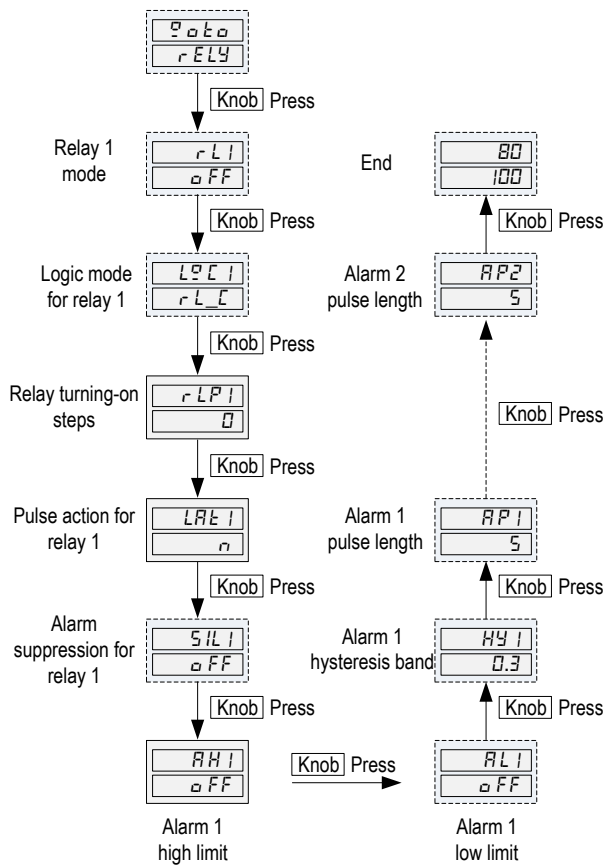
goto
rELY

Knob Press

Relay 1 mode
rL1
oFF

Knob Press

Logic mode for relay 1
LgC1
rL_C

Knob Press

Relay turning-on steps
rLP1
0

Knob Press

Pulse action for relay 1
LAt1
n

Knob Press

Alarm suppression for relay 1
SIL1
oFF

Knob Press

AH1
oFF

Alarm 1 high limit

Knob Press

AL1
oFF

Alarm 1 low limit

Knob Press

Alarm 1 hysteresis band
HY1
0.3

Knob Press

Alarm 1 pulse length
AP1
5

Knob Press

Alarm 2 pulse length
AP2
5

Knob Press

End
80
100